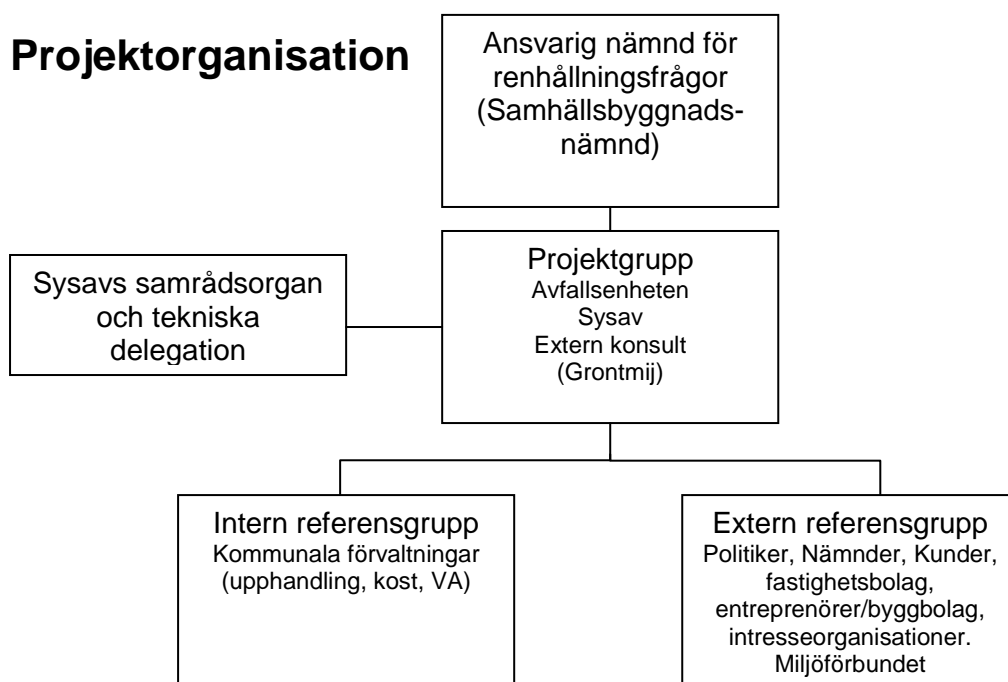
Projektorganisation

Ansvarig nämnd för renhållningsfrågor (Samhällsbyggnadsnämnd)

Sysavs samrådsorgan och tekniska delegation

Projektgrupp
Avfallsenheten
Sysav
Extern konsult
(Grontmij)

Intern referensgrupp
Kommunala förvaltningar (upphandling, kost, VA)

Extern referensgrupp
Politiker, Nämnder, Kunder, fastighetsbolag, entreprenörer/byggbolag, intresseorganisationer. Miljöförbundet